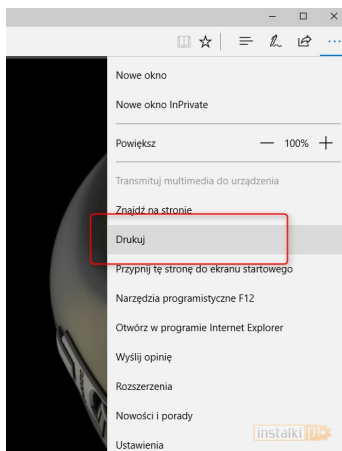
Nowe okno

Nowe okno InPrivate

Powiększ — 100% +

Transmituj multimedia do urządzenia

Znajdź na stronie

Drukuj

Przypnij tę stronę do ekranu startowego

Narzędzia programistyczne F12

Otwórz w programie Internet Explorer

Wyślij opinię

Rozszerzenia

Nowości i porady

Ustawienia

instalki